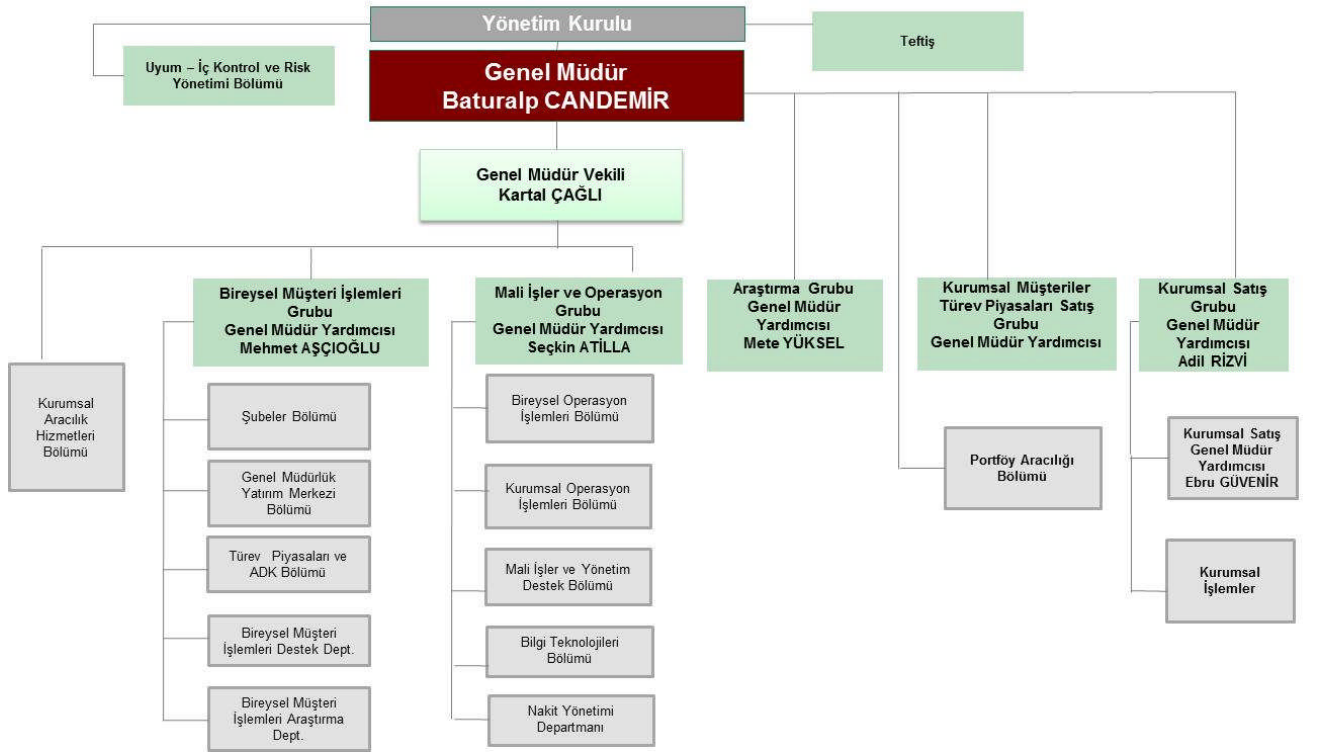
Yönetim Kurulu

Uyum – İç Kontrol ve Risk Yönetimi Bölümü

Teftiş

Genel Müdür
Baturalp CANDEMİR

Genel Müdür Vekili
Kartal ÇAĞLI

Kurumsal Aracılık Hizmetleri Bölümü

Bireysel Müşteri İşlemleri Grubu
Genel Müdür Yardımcısı
Mehmet AŞÇIOĞLU

Şubeler Bölümü

Genel Müdürlük Yatırım Merkezi Bölümü

Türev Piyasaları ve ADK Bölümü

Bireysel Müşteri İşlemleri Destek Dept.

Bireysel Müşteri İşlemleri Araştırma Dept.

Mali İşler ve Operasyon Grubu
Genel Müdür Yardımcısı
Seçkin ATİLLA

Bireysel Operasyon İşlemleri Bölümü

Kurumsal Operasyon İşlemleri Bölümü

Mali İşler ve Yönetim Destek Bölümü

Bilgi Teknolojileri Bölümü

Nakit Yönetimi Departmanı

Araştırma Grubu
Genel Müdür Yardımcısı
Mete YÜKSEL

Kurumsal Müşteriler Türev Piyasaları Satış Grubu
Genel Müdür Yardımcısı

Portföy Aracılığı Bölümü

Kurumsal Satış Grubu
Genel Müdür Yardımcısı
Adil RİZVİ

Kurumsal Satış Genel Müdür Yardımcısı
Ebru GÜVENİR

Kurumsal İşlemler